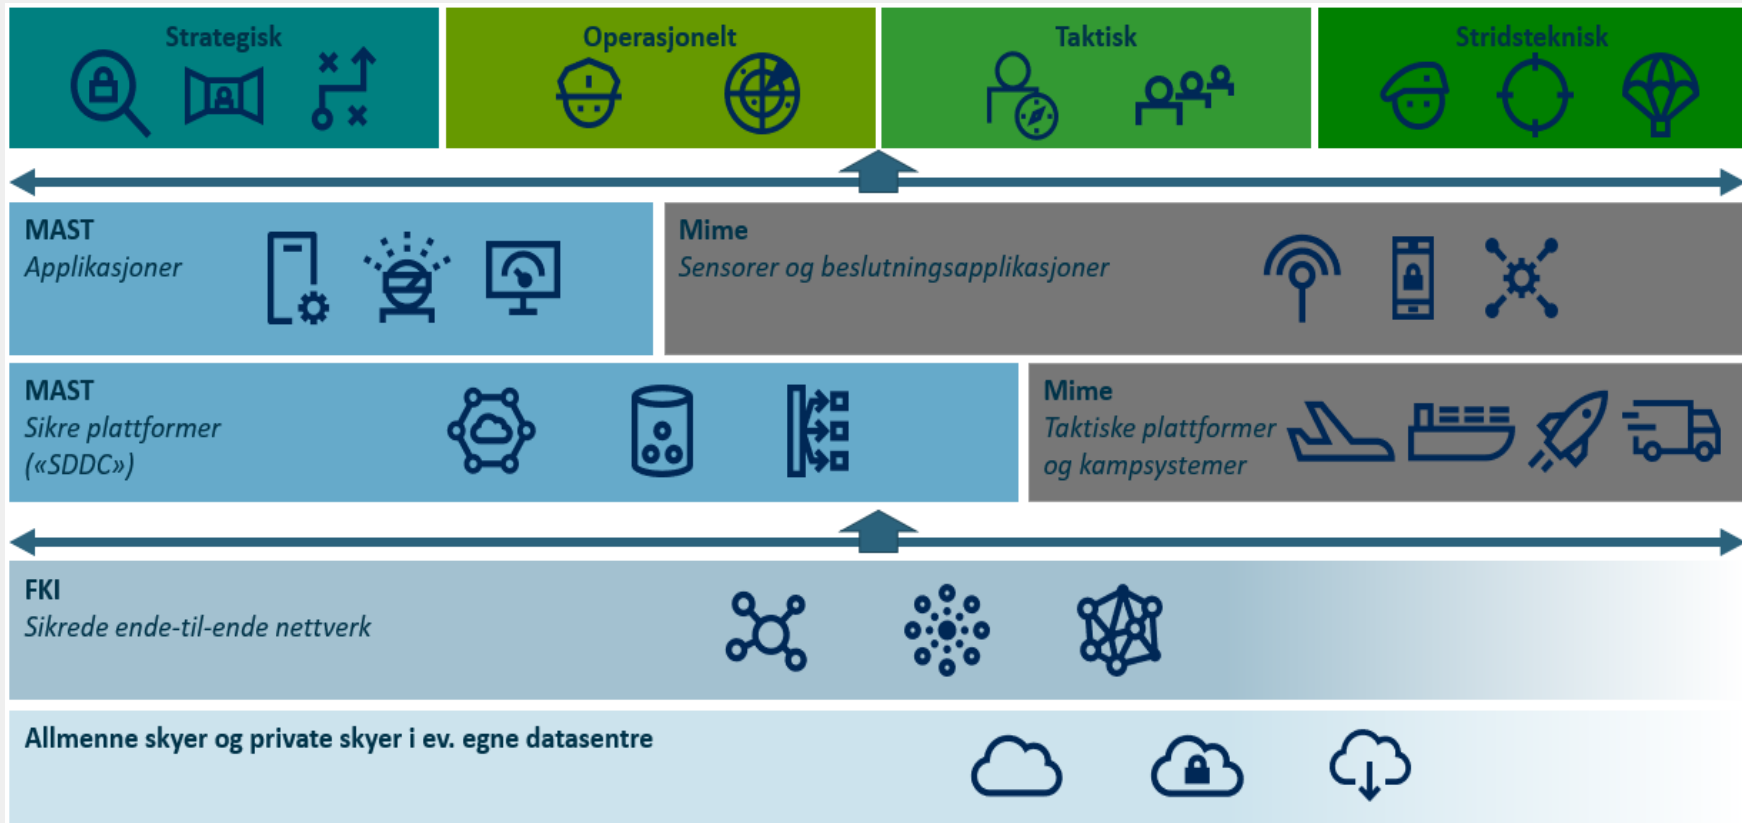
Strategisk

Operasjonelt

Taktisk

Stridsteknisk

MAST
Applikasjoner

Mime
Sensorer og beslutningsapplikasjoner

MAST
Sikre plattformer
(«SDDC»)

Mime
Taktiske plattformer
og kampsystemer

FKI
Sikrede ende-til-ende nettverk

Allmenne skyer og private skyer i ev. egne datasentre